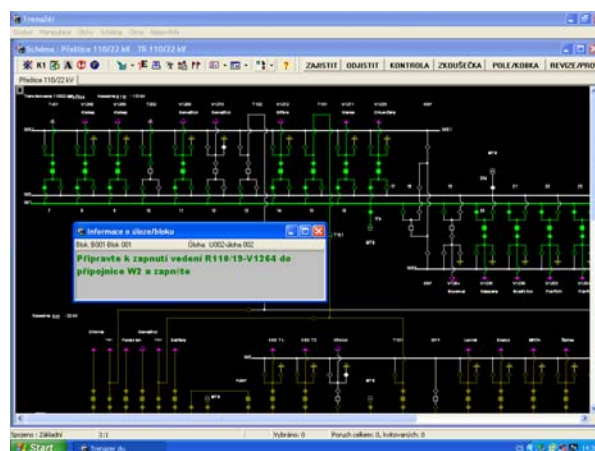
Trenažér

Schéma : Přeštice 110/22 kV TR 110/22 kV

ZAJISTIT ODJISTIT KONTROLA ZKOUŠEČKA POLE/KOBKA REVIZE/PRO

Přeštice 110/22 kV

Informace o úloze/bloku

Blok: B001 Blok 001 Úloha: U002-úloha 002

Připravte k zapnutí vedení R110/19-V1264 do přípojnice W2 a zapněte

Spojeno : Základní 3:1 Vybráno: 0 Poruch celkem: 0, kvitovaných: 0

Start Trenažér